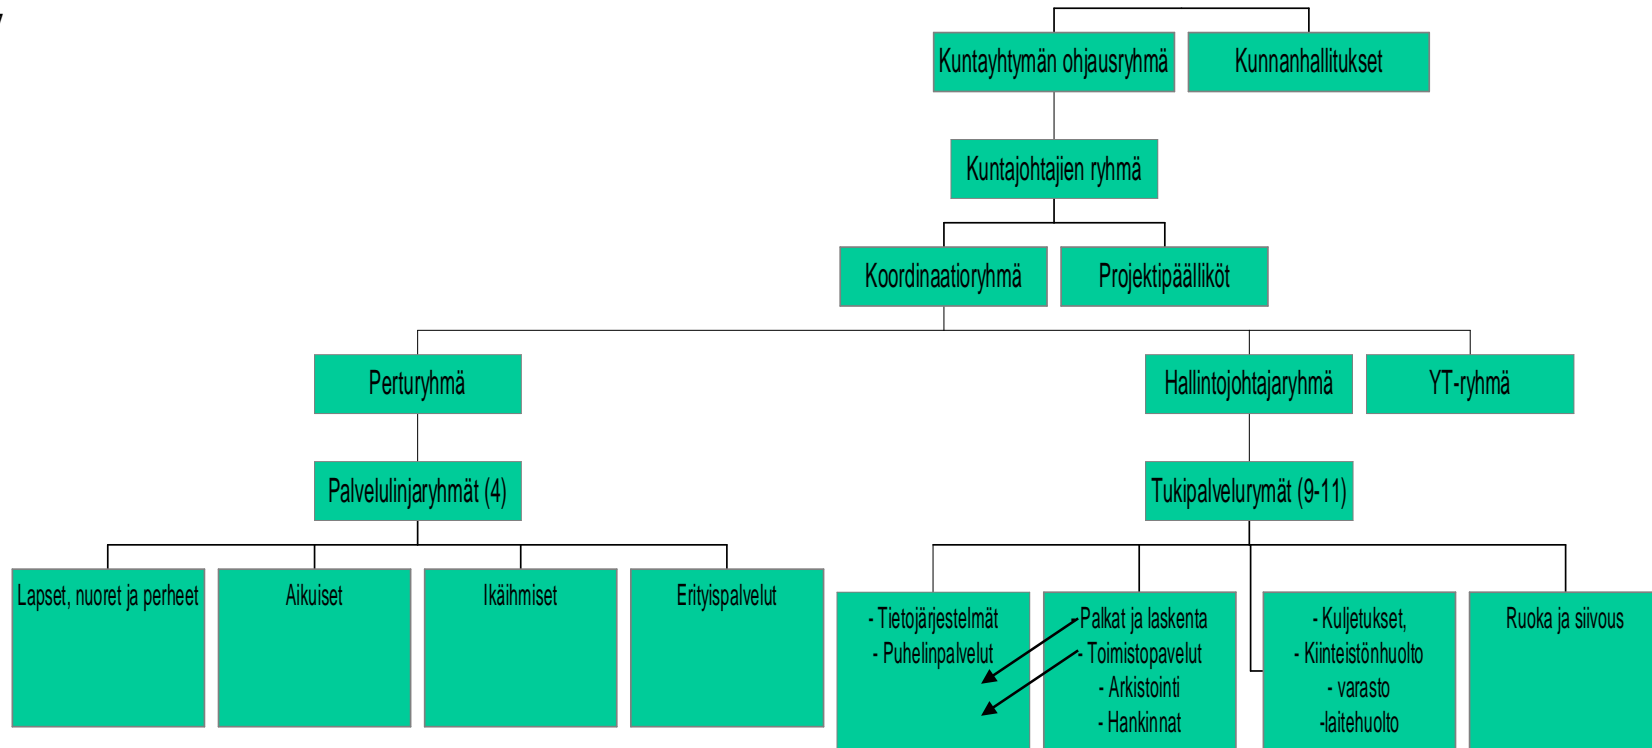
Kuntayhtymän ohjausryhmä

Kunnanhallitukset

Kuntajohtajien ryhmä

Koordinaatioryhmä

Projektipäälliköt

Perturyhmä

Hallintojohtajaryhmä

YT-ryhmä

Palvelulinjaryhmät (4)

Tukipalvelurymät (9-11)

Lapset, nuoret ja perheet

Aikuiset

Ikäihmiset

Erityispalvelut

- Tietojärjestelmät
- Puhelinpalvelut

- Palkat ja laskenta
- Toimistopavelut
- Arkistointi
- Hankinnat

- Kuljetukset,
- Kiinteistönhuolto
- varasto
-laitehuolto

Ruoka ja siivous